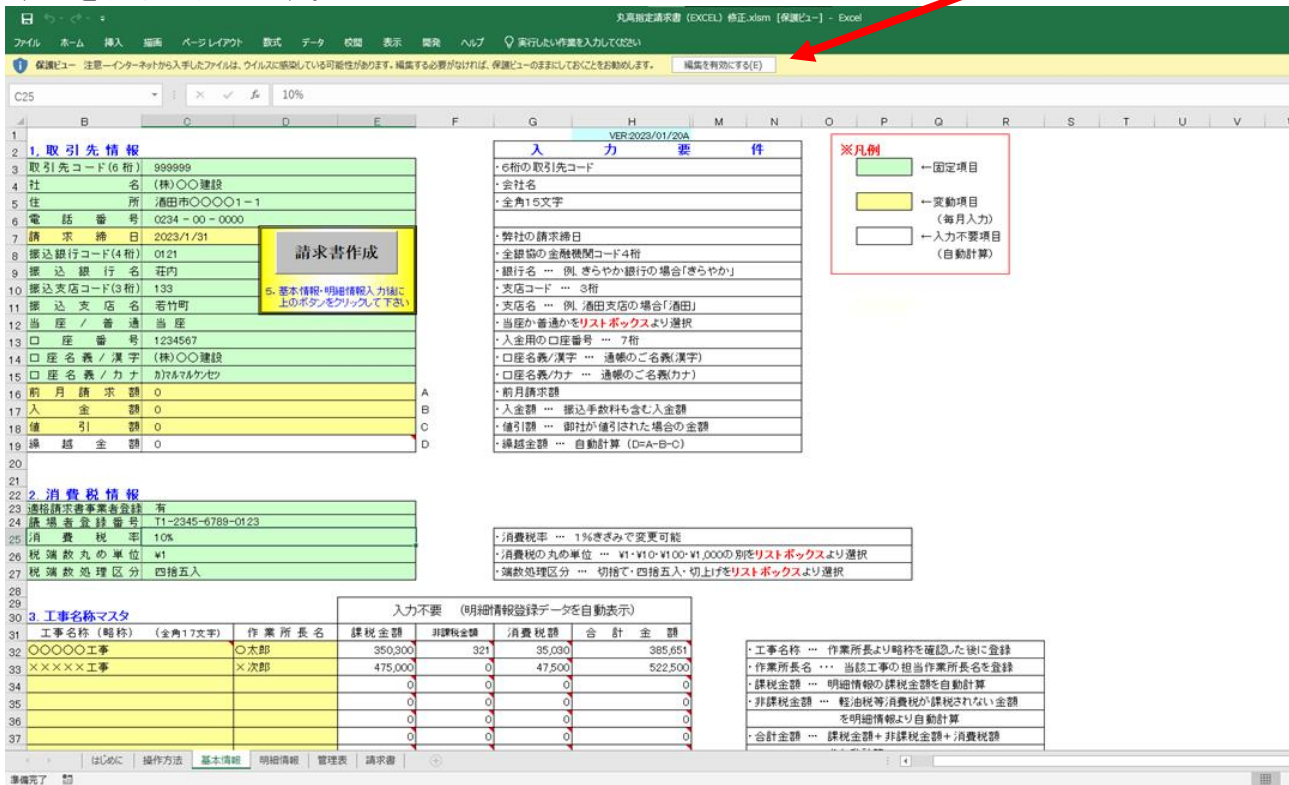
丸高指定請求書（EXCEL）修正.xlsm [保護ビュー] - Excel

ファイル　ホーム　挿入　描画　ページレイアウト　数式　データ　校閲　表示　開発　ヘルプ　実行したい作業を入力してください

保護ビュー　注意—インターネットから入手したファイルは、ウイルスに感染している可能性があります。編集する必要がなければ、保護ビューのままにしておくことをお勧めします。　編集を有効にする(E)

C25　10%

VER:2023/01/20A

1. 取引先情報

| 取引先コード(6桁) | 999999 |
|---|---|
| 社名 | (株)○○建設 |
| 住所 | 酒田市○○○○1－1 |
| 電話番号 | 0234－00－0000 |
| 請求締日 | 2023/1/31 |
| 振込銀行コード(4桁) | 0121 |
| 振込銀行名 | 荘内 |
| 振込支店コード(3桁) | 133 |
| 振込支店名 | 若竹町 |
| 当座／普通 | 当座 |
| 口座番号 | 1234567 |
| 口座名義／漢字 | (株)○○建設 |
| 口座名義／カナ | ｶ)ﾏﾙﾏﾙｹﾝｾﾂ |
| 前月請求額 | 0 |
| 入金額 | 0 |
| 値引額 | 0 |
| 繰越金額 | 0 |

A
B
C
D

請求書作成

5. 基本情報・明細情報入力後に上のボタンをクリックして下さい

入力要件
・6桁の取引先コード
・会社名
・全角15文字
・弊社の請求締日
・全銀協の金融機関コード4桁
・銀行名 … 例. きらやか銀行の場合「きらやか」
・支店コード … 3桁
・支店名 … 例. 酒田支店の場合「酒田」
・当座か普通かをリストボックスより選択
・入金用の口座番号 … 7桁
・口座名義/漢字 … 通帳のご名義(漢字)
・口座名義/カナ … 通帳のご名義(カナ)
・前月請求額
・入金額 … 振込手数料も含む入金額
・値引額 … 御社が値引された場合の金額
・繰越金額 … 自動計算（D=A−B−C）

※凡例
←固定項目
←変動項目（毎月入力）
←入力不要項目（自動計算）

2. 消費税情報

| 適格請求書事業者登録 | 有 |
|---|---|
| 請求者登録番号 | T1-2345-6789-0123 |
| 消費税率 | 10% |
| 税端数丸め単位 | ¥1 |
| 税端数処理区分 | 四捨五入 |

・消費税率 … 1%きざみで変更可能
・消費税の丸め単位 … ¥1・¥10・¥100・¥1,000の別をリストボックスより選択
・端数処理区分 … 切捨て・四捨五入・切上げをリストボックスより選択

3. 工事名称マスタ

入力不要　（明細情報登録データを自動表示）

| 工事名称（略称）（全角17文字） | 作業所長名 | 課税金額 | 非課税金額 | 消費税額 | 合計金額 |
|---|---|---|---|---|---|
| ○○○○○工事 | ○太郎 | 350,300 | 321 | 35,030 | 385,651 |
| ×××××工事 | ×次郎 | 475,000 | 0 | 47,500 | 522,500 |
| | | 0 | 0 | 0 | 0 |
| | | 0 | 0 | 0 | 0 |
| | | 0 | 0 | 0 | 0 |
| | | 0 | 0 | 0 | 0 |

・工事名称 … 作業所長より略称を確認した後に登録
・作業所長名 … 当該工事の担当作業所長名を登録
・課税金額 … 明細情報の課税金額を自動計算
・非課税金額 … 軽油税等消費税が課税されない金額を明細情報より自動計算
・合計金額 … 課税金額＋非課税金額＋消費税額

はじめに　操作方法　基本情報　明細情報　管理表　請求書

準備完了